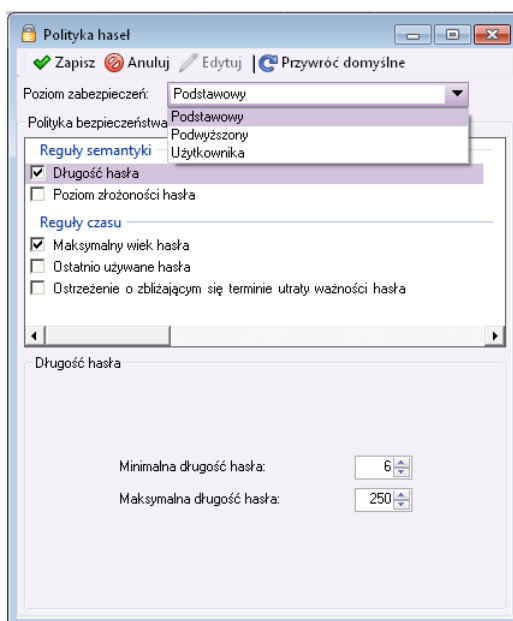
Polityka haseł

Zapisz | Anuluj | Edytuj | Przywróć domyślne

Poziom zabezpieczeń: Podstawowy

Podstawowy
Podwyższony
Użytkownika

Polityka bezpieczeństwa

Reguły semantyki
☑ Długość hasła
☐ Poziom złożoności hasła

Reguły czasu
☑ Maksymalny wiek hasła
☐ Ostatnio używane hasła
☐ Ostrzeżenie o zbliżającym się terminie utraty ważności hasła

Długość hasła

Minimalna długość hasła: 6
Maksymalna długość hasła: 250